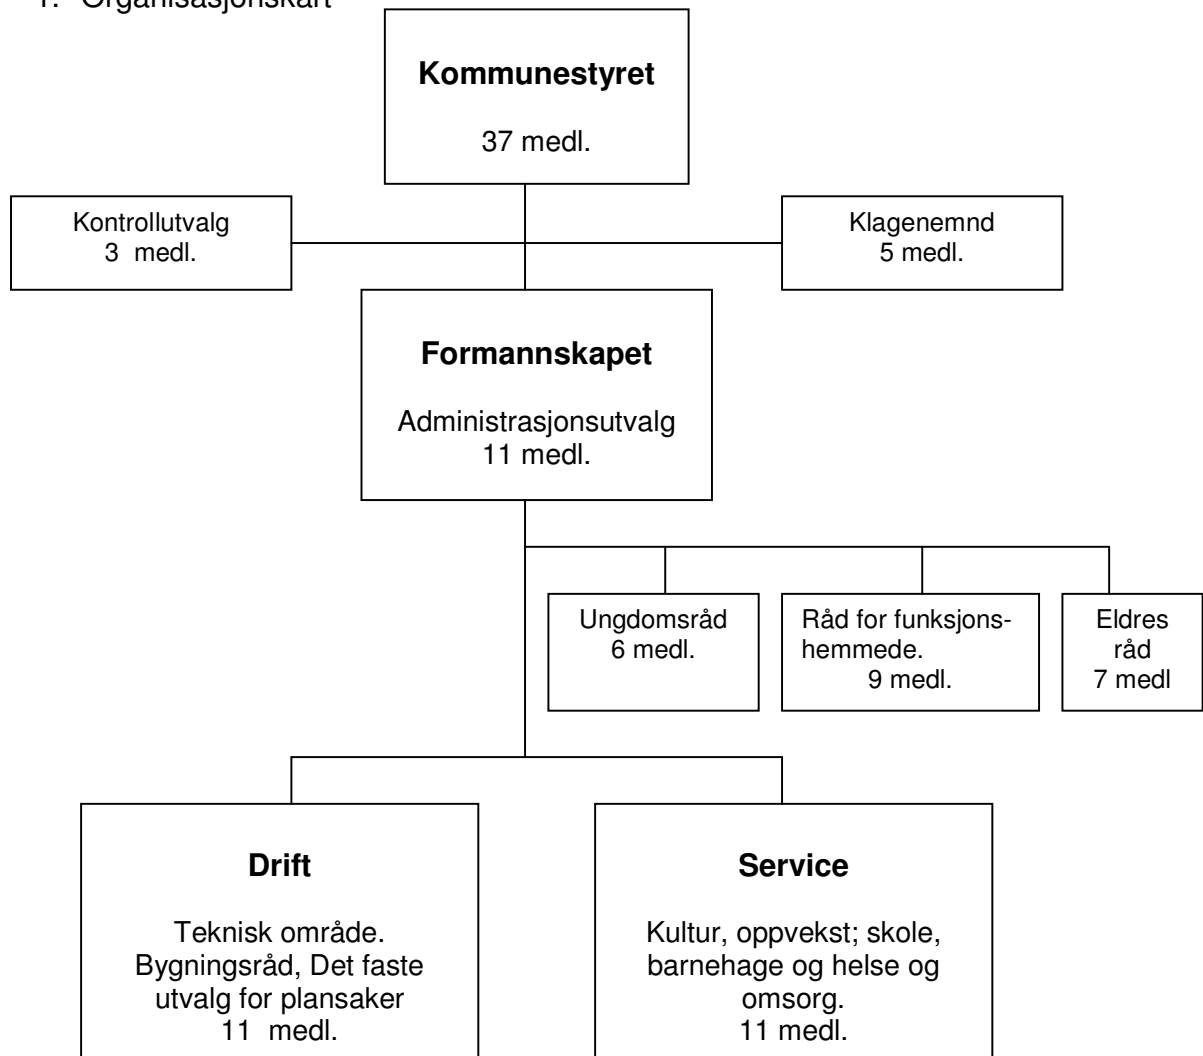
1. Organisasjonskart

**Kommunestyret**

37 medl.

Kontrollutvalg
3 medl.

Klagenemnd
5 medl.

**Formannskapet**

Administrasjonsutvalg
11 medl.

Ungdomsråd
6 medl.

Råd for funksjonshemmede.
9 medl.

Eldres råd
7 medl

**Drift**

Teknisk område.
Bygningsråd, Det faste utvalg for plansaker
11 medl.

**Service**

Kultur, oppvekst; skole, barnehage og helse og omsorg.
11 medl.